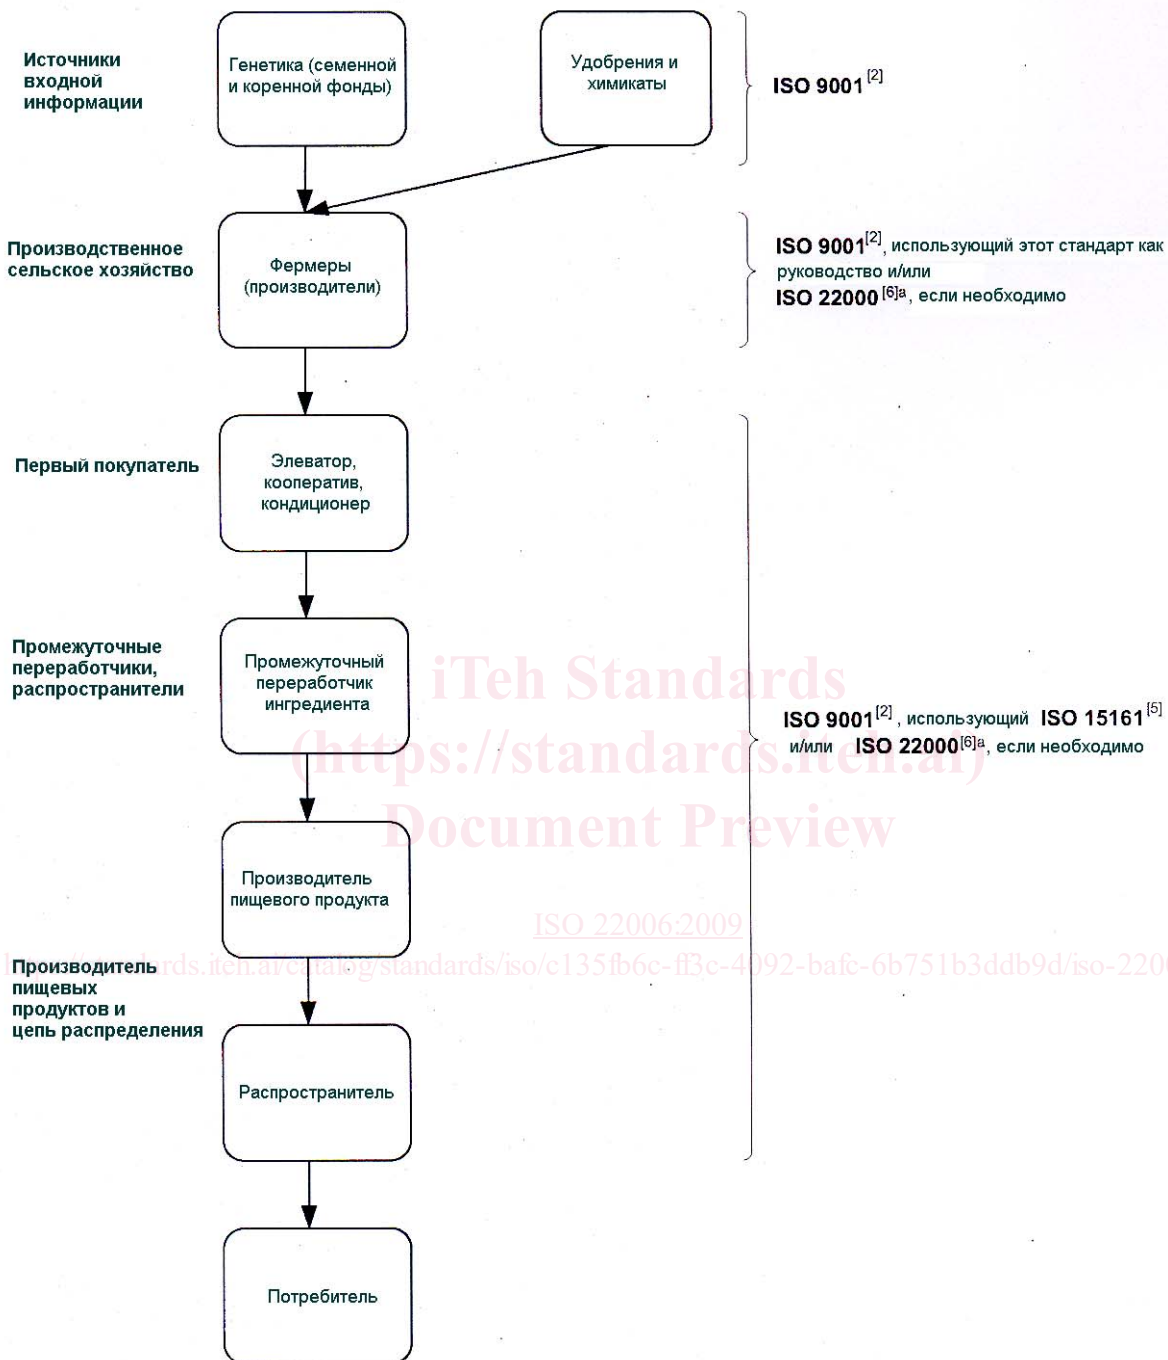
Источники входной информации

Генетика (семенной и коренной фонды)

Удобрения и химикаты

ISO 9001$^{[2]}$

Производственное сельское хозяйство

Фермеры (производители)

ISO 9001$^{[2]}$, использующий этот стандарт как руководство и/или ISO 22000$^{[6]a}$, если необходимо

Первый покупатель

Элеватор, кооператив, кондиционер

Промежуточные переработчики, распространители

Промежуточный переработчик ингредиента

iTeh Standards (https://standards.iteh.ai) Document Preview

ISO 9001$^{[2]}$, использующий ISO 15161$^{[5]}$ и/или ISO 22000$^{[6]a}$, если необходимо

Производитель пищевого продукта

ISO 22006:2009

https://standards.iteh.ai/catalog/standards/iso/c135fb6c-ff3c-4092-bafc-6b751b3ddb9d/iso-2200

Производитель пищевых продуктов и цепь распределения

Распространитель

Потребитель